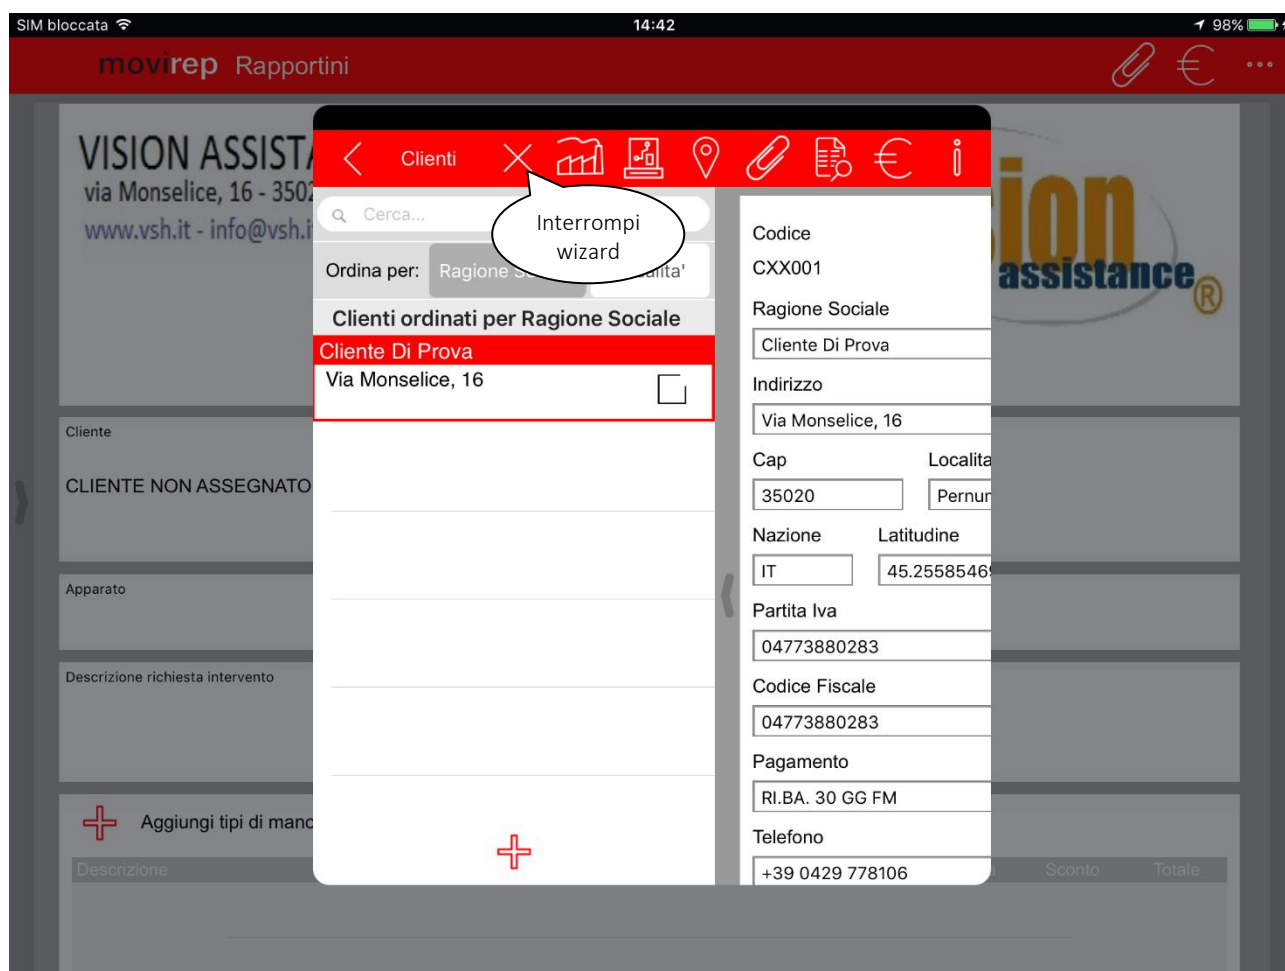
SIM bloccata 14:42 98%

movirep Rapportini

VISION ASSIST
via Monselice, 16 - 3502
www.vsh.it - info@vsh.i

ion assistance®

Clienti

Interrompi wizard

Cerca...

Ordina per: Ragione S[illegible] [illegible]alita'

Clienti ordinati per Ragione Sociale

Cliente Di Prova
Via Monselice, 16

Codice
CXX001
Ragione Sociale
Cliente Di Prova
Indirizzo
Via Monselice, 16
Cap
35020
Localita
Pernu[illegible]
Nazione
IT
Latitudine
45.2558546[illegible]
Partita Iva
04773880283
Codice Fiscale
04773880283
Pagamento
RI.BA. 30 GG FM
Telefono
+39 0429 778106

Cliente
CLIENTE NON ASSEGNATO

Apparato

Descrizione richiesta intervento

Aggiungi tipi di manc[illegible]

Descrizione

Sconto Totale